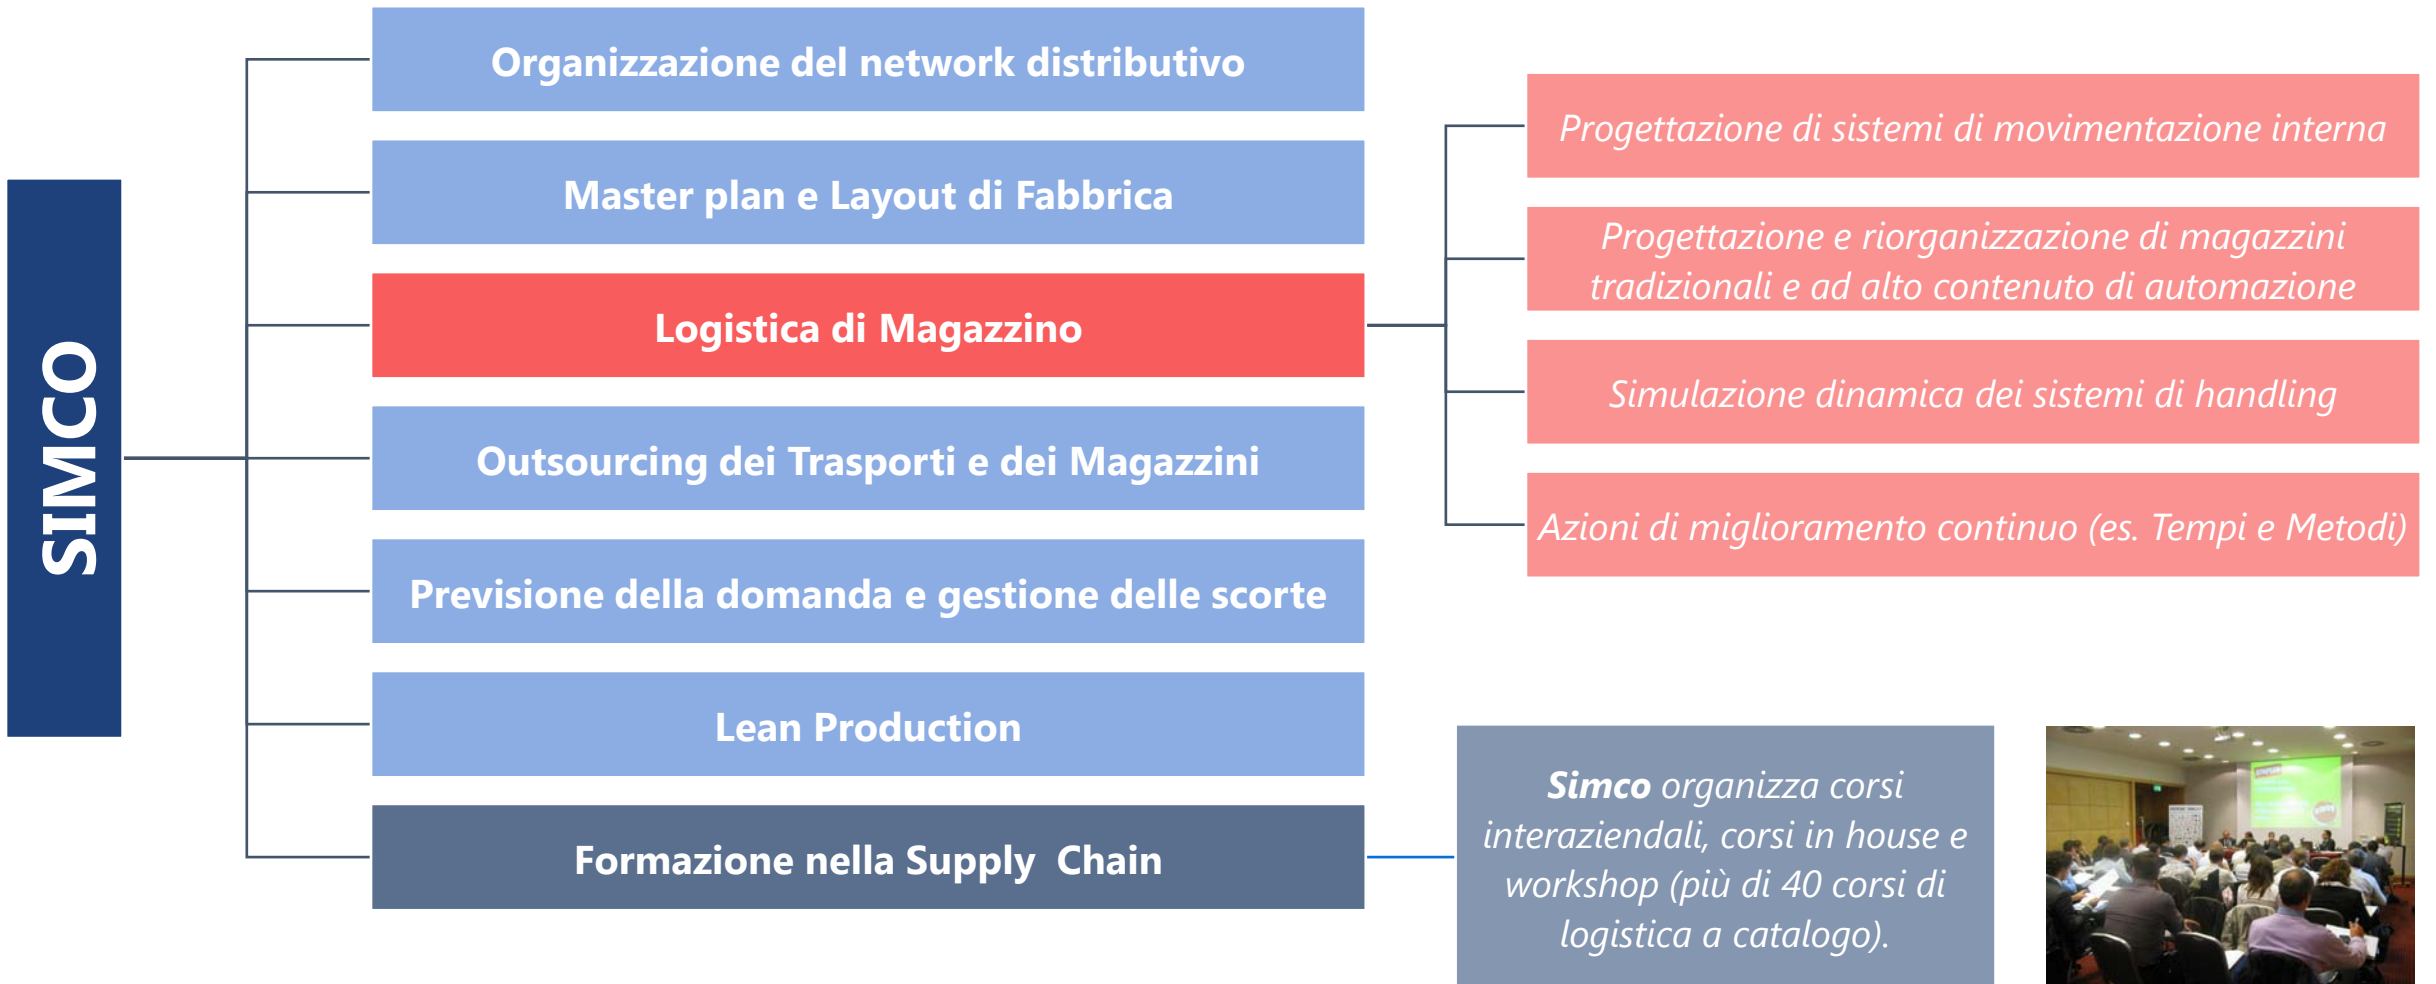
SIMCO

Organizzazione del network distributivo

Master plan e Layout di Fabbrica

Logistica di Magazzino

Outsourcing dei Trasporti e dei Magazzini

Previsione della domanda e gestione delle scorte

Lean Production

Formazione nella Supply  Chain

Progettazione di sistemi di movimentazione interna

Progettazione e riorganizzazione di magazzini tradizionali e ad alto contenuto di automazione

Simulazione dinamica dei sistemi di handling

Azioni di miglioramento continuo (es. Tempi e Metodi)

Simco organizza corsi interaziendali, corsi in house e workshop (più di 40 corsi di logistica a catalogo).